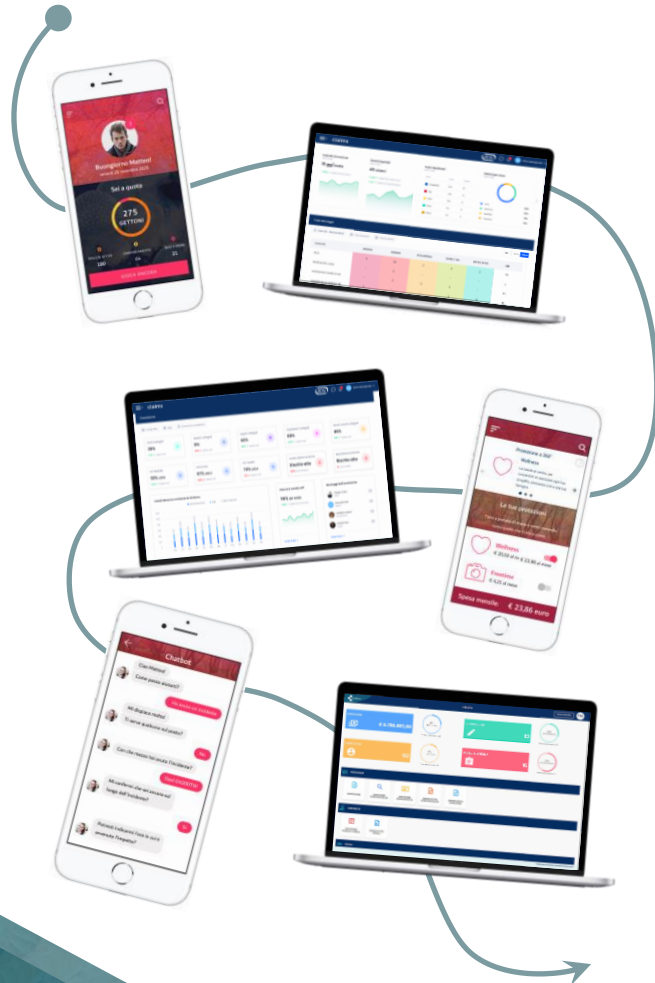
Buongiorno Matteo!

Sei a quota

275
GETTONI

Protezione a 360°
Wellness

Le tue protezioni

Wellness
€ 20,00 al m € 23,86 al mese

Eventitime
€ 4,25 al mese

Spesa mensile: € 23,86 euro

Chatbot

Ciao Matteo!
Come posso aiutarti?

Ho avuto un incidente

Mi dispiace molto!
Ci sei? Ti serve qualcuno sul posto?

Con che mezzo hai avuto l'incidente?

No

Con l'AUTO

Mi confermi che sei ancora sul luogo dell'incidente?

Si

Potresti indicarmi l'ora in cui è avvenuto l'impatto?

€ 4.784.001,00